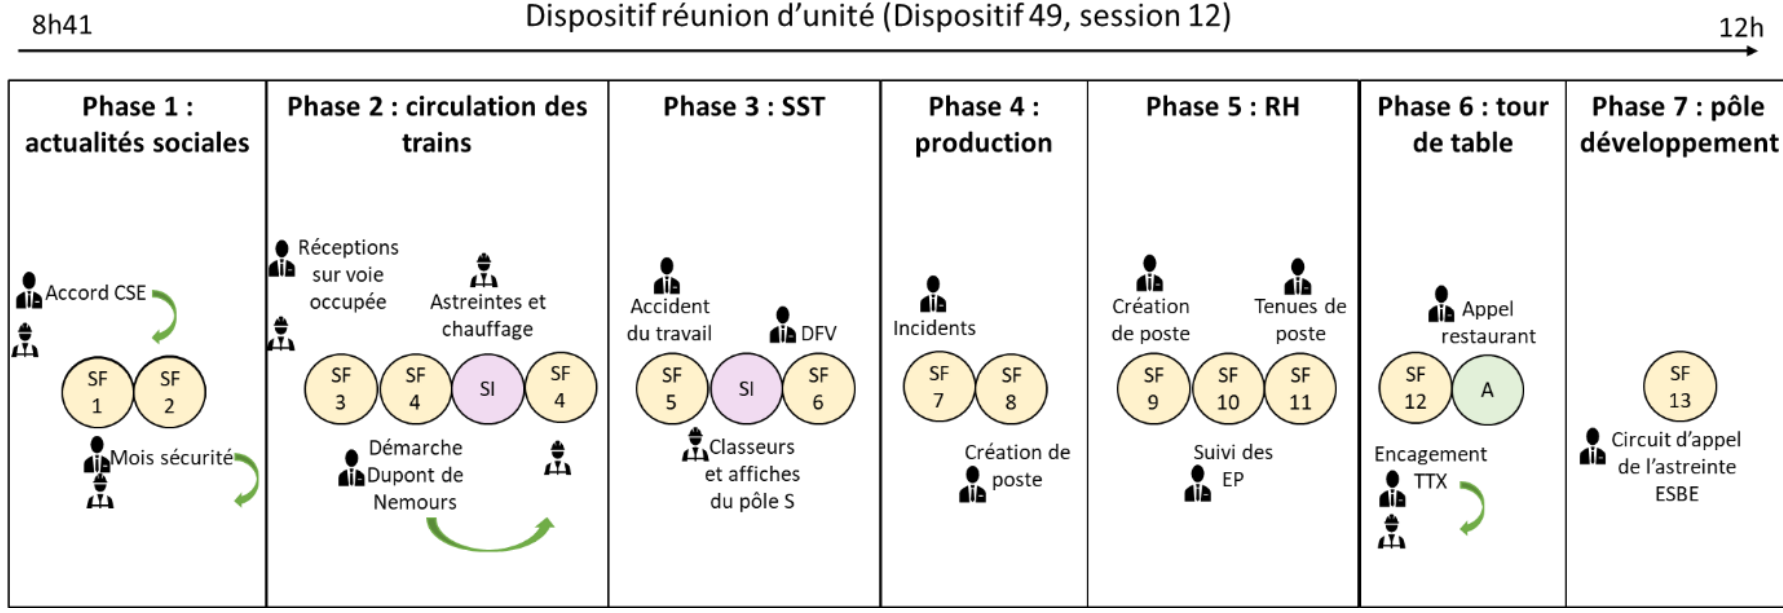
8h41 Dispositif réunion d'unité (Dispositif 49, session 12) 12h

Phase 1 : actualités sociales

Accord CSE

SF 1 SF 2

Mois sécurité

Phase 2 : circulation des trains

Réceptions sur voie occupée

Astreintes et chauffage

SF 3 SF 4 SI SF 4

Démarche Dupont de Nemours

Phase 3 : SST

Accident du travail

DFV

SF 5 SI SF 6

Classeurs et affiches du pôle S

Phase 4 : production

Incidents

SF 7 SF 8

Création de poste

Phase 5 : RH

Création de poste

Tenues de poste

SF 9 SF 10 SF 11

Suivi des EP

Phase 6 : tour de table

Appel restaurant

SF 12 A

Encagement TTX

Phase 7 : pôle développement

SF 13

Circuit d'appel de l'astreinte ESBE